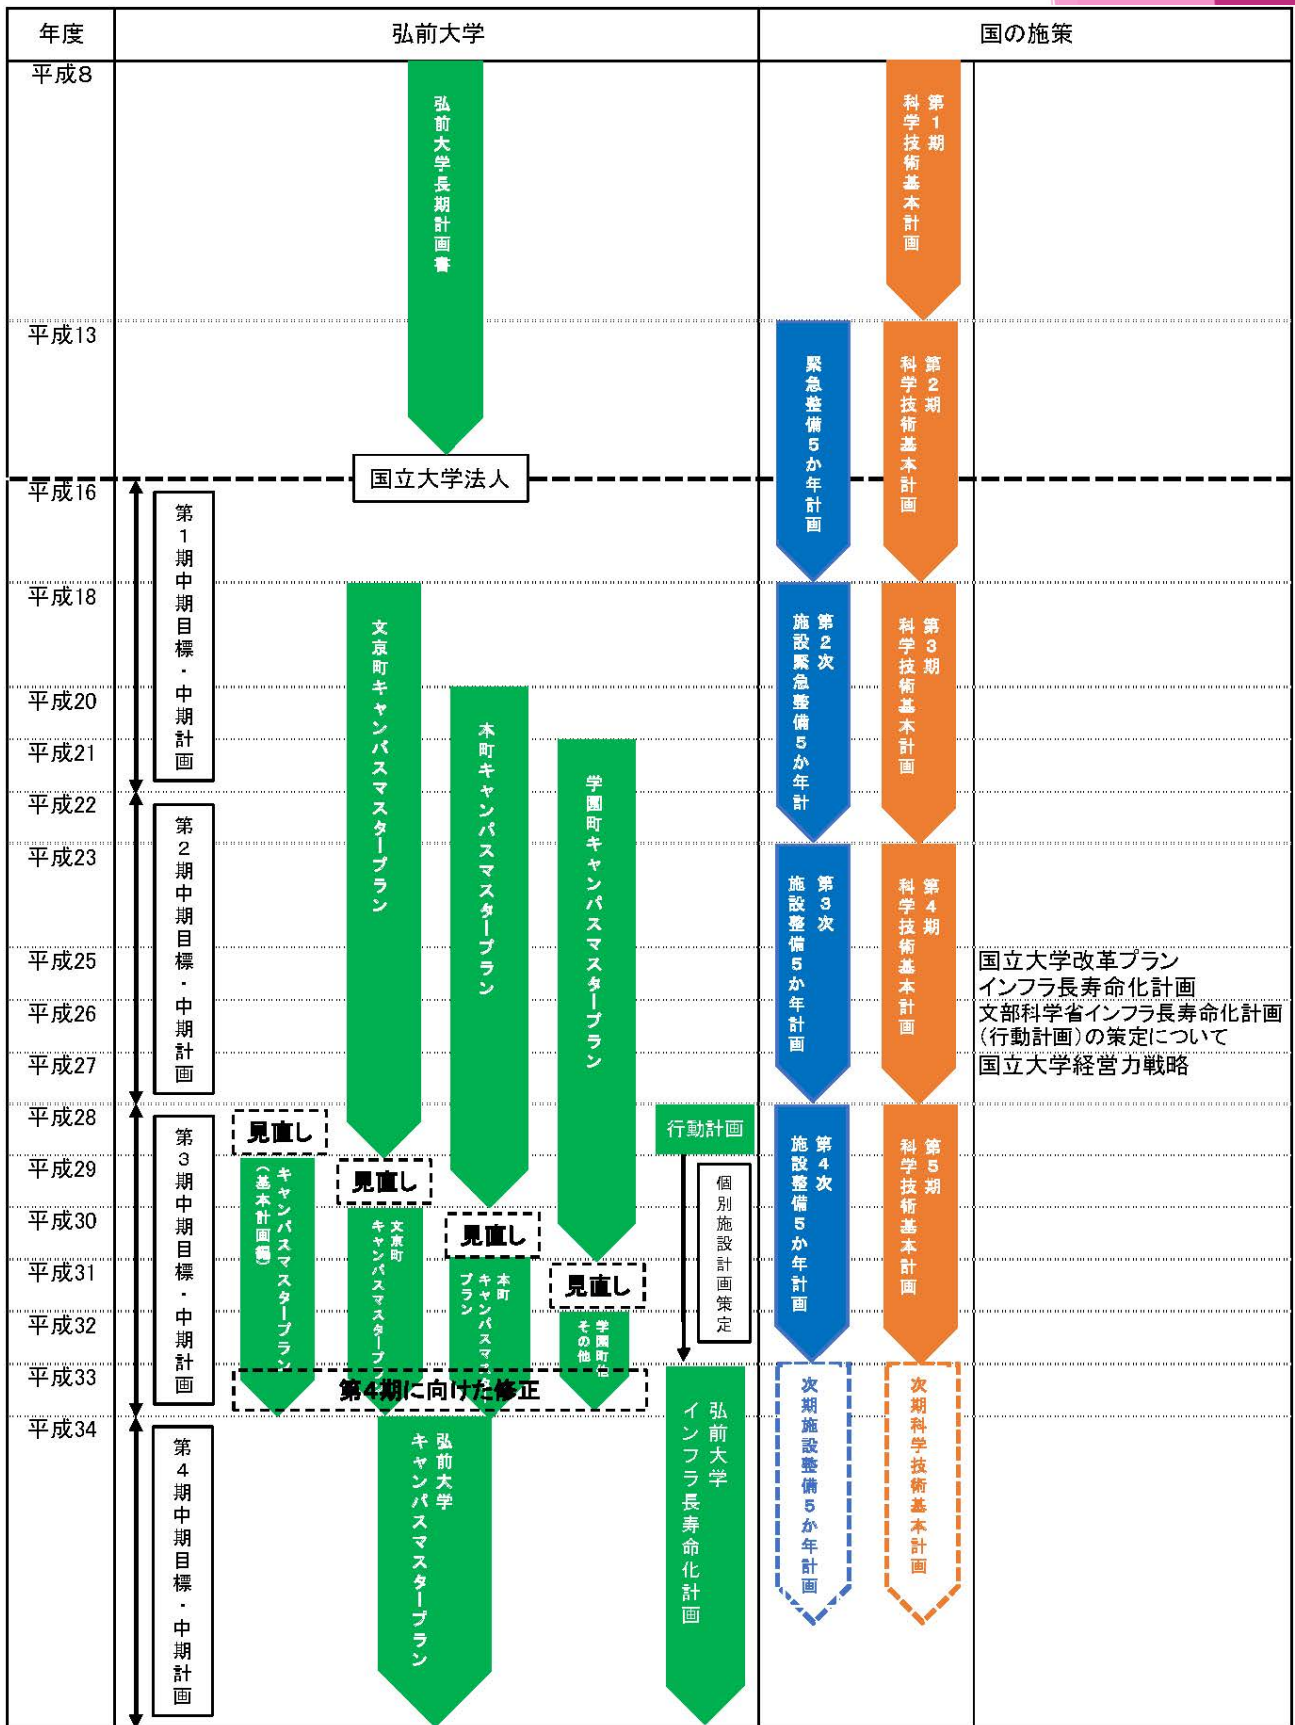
| 年度 | 弘前大学 | 国の施策 |
|---|---|---|
| 平成8 | 弘前大学長期計画書 | 第1期科学技術基本計画 |
| 平成13 | | 緊急整備5か年計画 / 第2期科学技術基本計画 |
| 平成16 | 国立大学法人 / 第1期中期目標・中期計画 | |
| 平成18 | 文京町キャンパスマスタープラン | 第2次施設緊急整備5か年計 / 第3期科学技術基本計画 |
| 平成20 | 本町キャンパスマスタープラン | |
| 平成21 | 学園町キャンパスマスタープラン | |
| 平成22 | 第2期中期目標・中期計画 | |
| 平成23 | | 第3次施設整備5か年計画 / 第4期科学技術基本計画 |
| 平成25 | | 国立大学改革プラン インフラ長寿命化計画 |
| 平成26 | | 文部科学省インフラ長寿命化計画（行動計画）の策定について |
| 平成27 | | 国立大学経営力戦略 |
| 平成28 | 第3期中期目標・中期計画 / 見直し / キャンパスマスタープラン（基本計画編） / 行動計画 | 第4次施設整備5か年計画 / 第5期科学技術基本計画 |
| 平成29 | 見直し / 文京町キャンパスマスタープ | |
| 平成30 | 見直し / 本町キャンパスマスタープラン / 個別施設計画策定 | |
| 平成31 | 見直し / 学園町他その他 | |
| 平成32 | | |
| 平成33 | 第4期に向けた修正 | 次期施設整備5か年計画 / 次期科学技術基本計画 |
| 平成34 | 第4期中期目標・中期計画 / 弘前大学キャンパスマスタープラン / 弘前大学インフラ長寿命化計画 | |